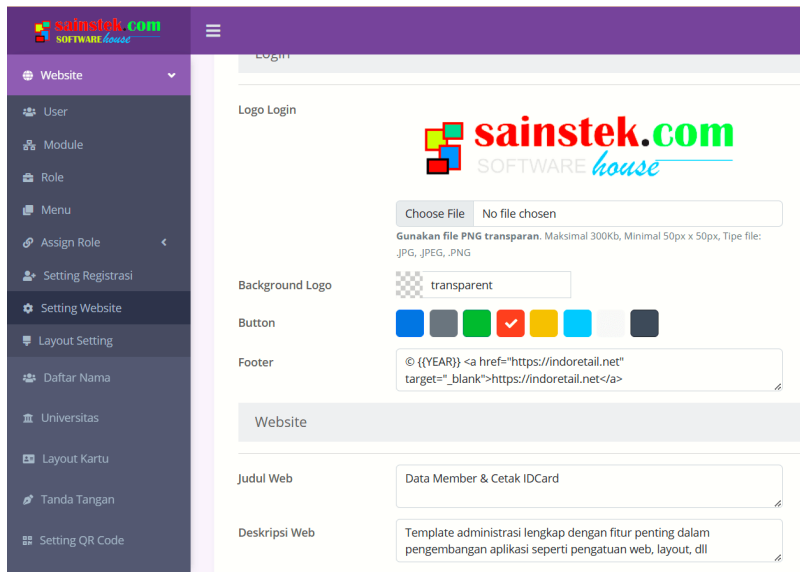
sainstek.com
SOFTWARE house

Website
User
Module
Role
Menu
Assign Role
Setting Registrasi
Setting Website
Layout Setting
Daftar Nama
Universitas
Layout Kartu
Tanda Tangan
Setting QR Code

Login

Logo Login

sainstek.com
SOFTWARE house

Choose File No file chosen

**Gunakan file PNG transparan**. Maksimal 300Kb, Minimal 50px x 50px, Tipe file: .JPG, .JPEG, .PNG

Background Logo transparent

Button

Footer © {{YEAR}} <a href="https://indoretail.net" target="_blank">https://indoretail.net</a>

Website

Judul Web Data Member & Cetak IDCard

Deskripsi Web Template administrasi lengkap dengan fitur penting dalam pengembangan aplikasi seperti pengatuan web, layout, dll